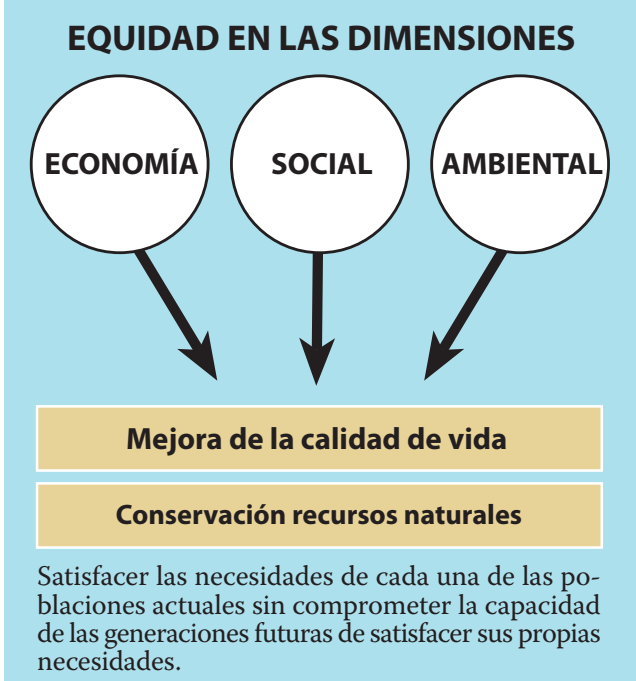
EQUIDAD EN LAS DIMENSIONES

ECONOMÍA

SOCIAL

AMBIENTAL

Mejora de la calidad de vida

Conservación recursos naturales

Satisfacer las necesidades de cada una de las poblaciones actuales sin comprometer la capacidad de las generaciones futuras de satisfacer sus propias necesidades.